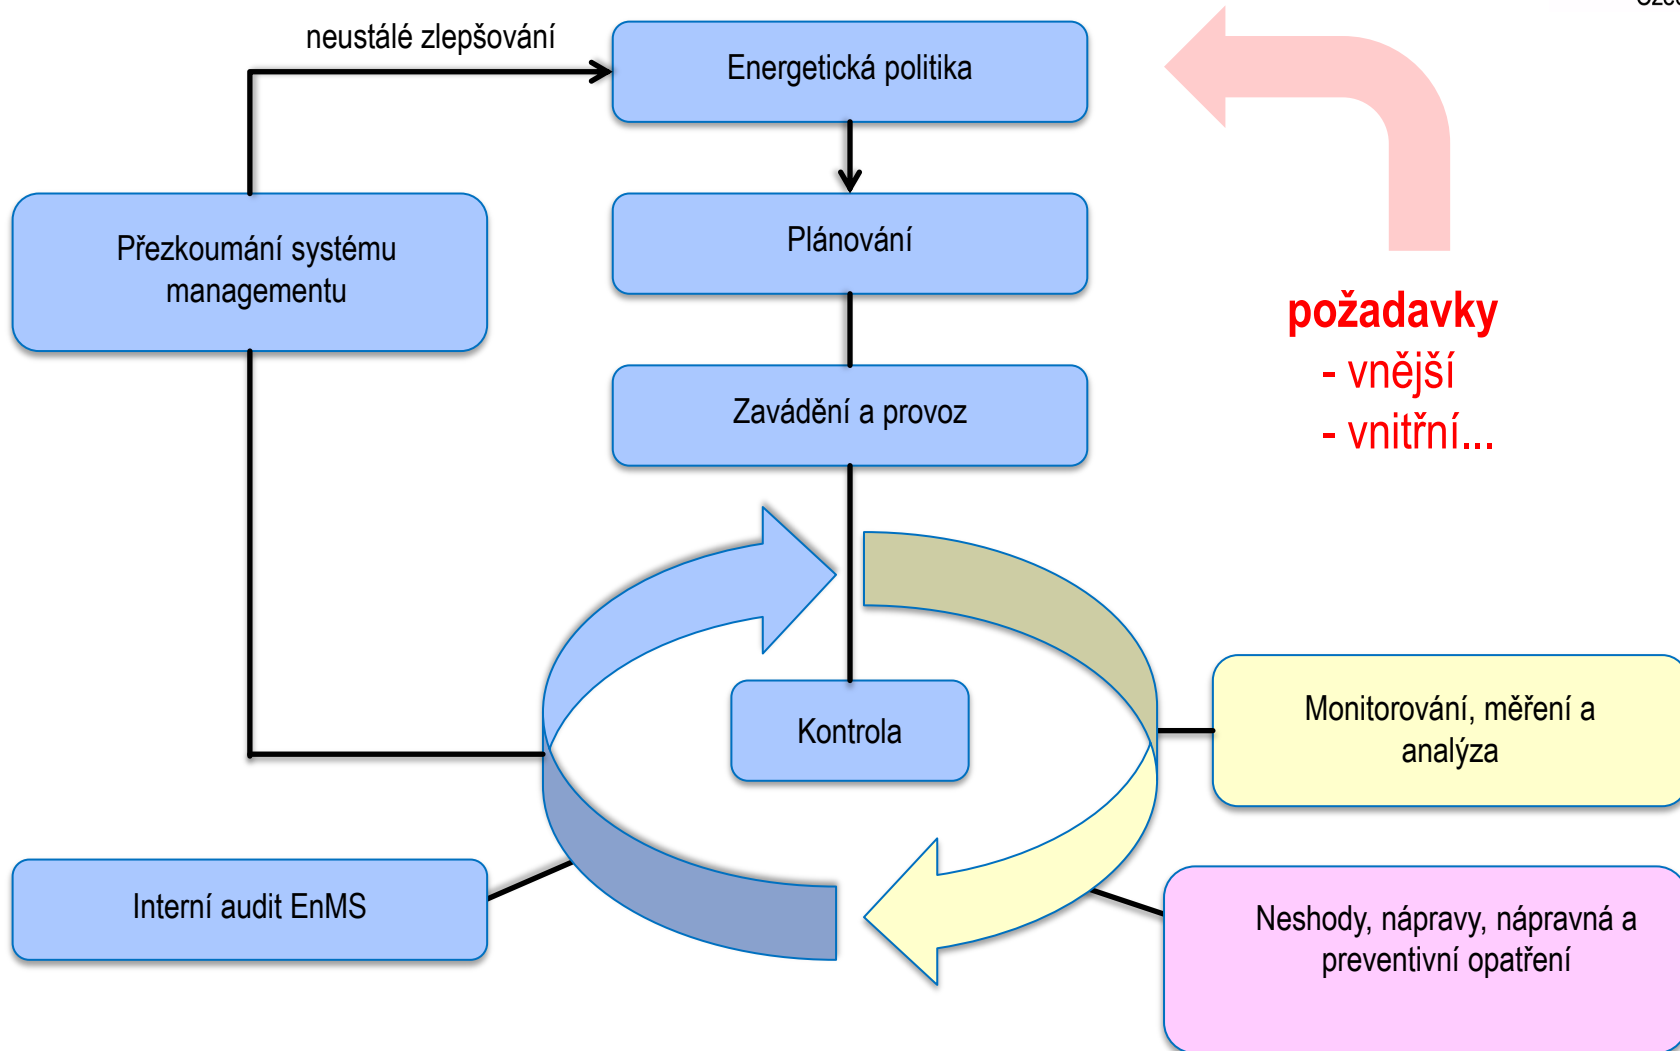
neustálé zlepšování

Energetická politika

Plánování

Zavádění a provoz

Kontrola

Přezkoumání systému managementu

požadavky
- vnější
- vnitřní...

Monitorování, měření a analýza

Interní audit EnMS

Neshody, nápravy, nápravná a preventivní opatření